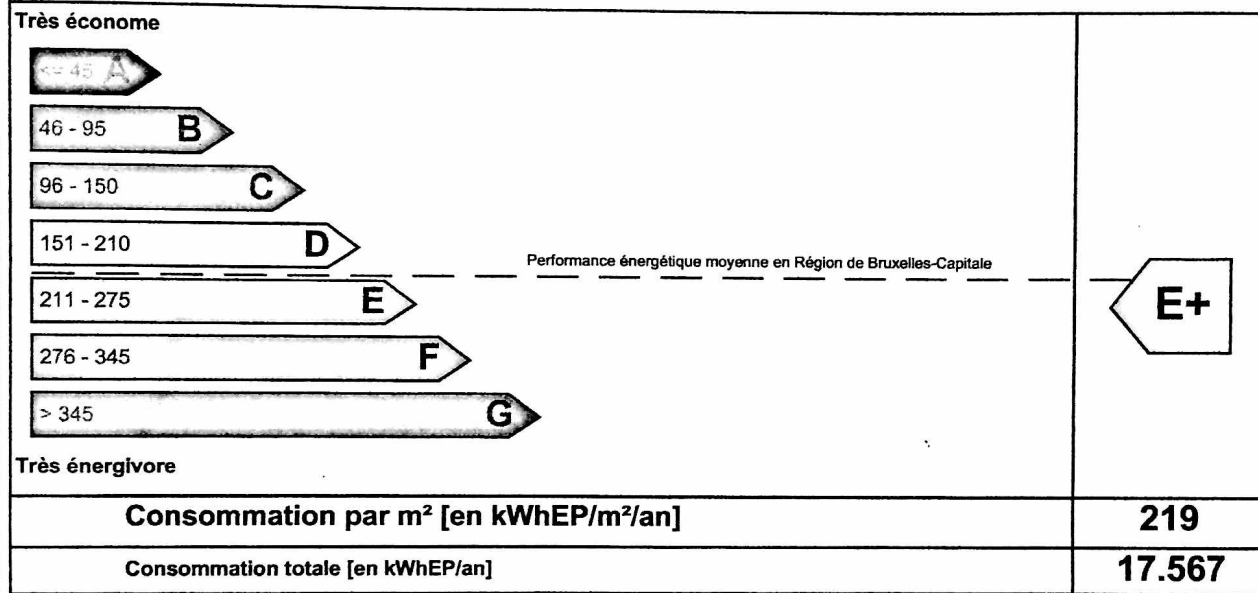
Très économe

<= 45 A

46 - 95 B

96 - 150 C

151 - 210 D

Performance énergétique moyenne en Région de Bruxelles-Capitale

211 - 275 E

276 - 345 F

> 345 G

Très énergivore

E+

| Consommation par m² [en kWhEP/m²/an] | 219 |
|---|---|
| Consommation totale [en kWhEP/an] | 17.567 |